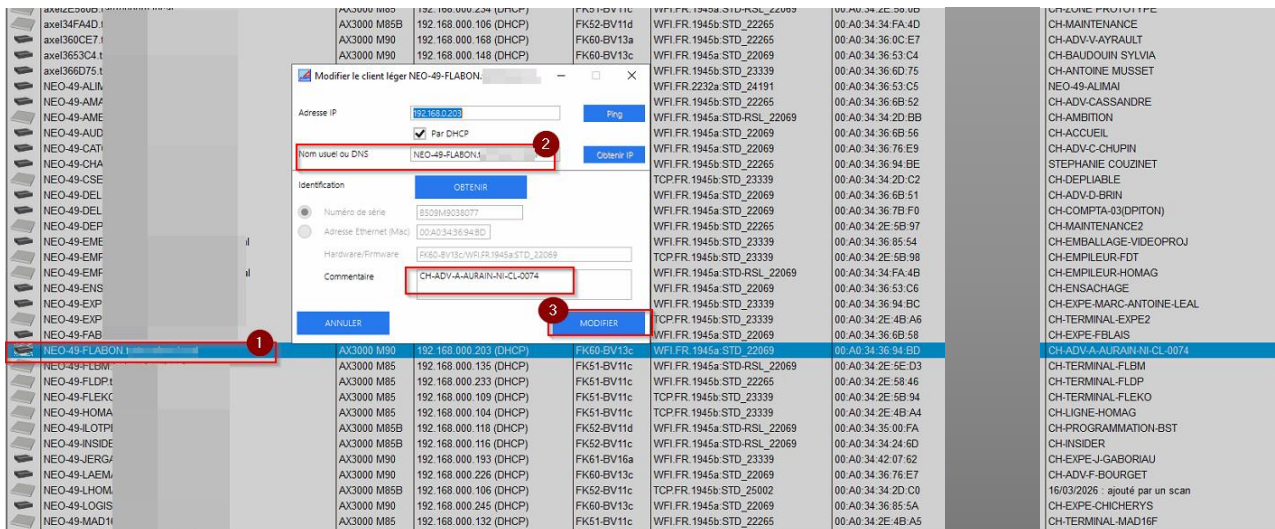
Modifier le client léger NEO-49-FLABON.

Adresse IP 192.168.0.203 Ping

Par DHCP

Nom usuel ou DNS NEO-49-FLABON. Obtenir IP

Identification OBTENIR

Numéro de série 8509M9038077

Adresse Ethernet (Mac) 00:A0:34:36:94:BD

Hardware/Firmware FK60-BV13c/WFI.FR.1945a.STD_22069

Commentaire CH-ADV-A-AURAIN-NI-CL-0074

ANNULER MODIFIER

1 2 3

| | | | | | | |
|---|---|---|---|---|---|---|
| axel2E560B. | AX3000 M85 | 192.168.000.234 (DHCP) | FK51-BV11c | WFI.FR.1945a.STD-RSL_22069 | 00:A0:34:2E:56:0B | CH-ZONE PROTOTYPE |
| axel34FA4D. | AX3000 M85B | 192.168.000.106 (DHCP) | FK52-BV11d | WFI.FR.1945b.STD_22265 | 00:A0:34:34:FA:4D | CH-MAINTENANCE |
| axel360CE7. | AX3000 M90 | 192.168.000.168 (DHCP) | FK60-BV13a | WFI.FR.1945b.STD_22265 | 00:A0:34:36:0C:E7 | CH-ADV-V-AYRAULT |
| axel3653C4. | AX3000 M90 | 192.168.000.148 (DHCP) | FK60-BV13c | WFI.FR.1945a.STD_22069 | 00:A0:34:36:53:C4 | CH-BAUDOUIN SYLVIA |
| axel366D75. | | | | WFI.FR.1945b.STD_23339 | 00:A0:34:36:6D:75 | CH-ANTOINE MUSSET |
| NEO-49-ALIM | | | | WFI.FR.2232a.STD_24191 | 00:A0:34:36:53:C5 | NEO-49-ALIMAI |
| NEO-49-AMA | | | | WFI.FR.1945b.STD_22265 | 00:A0:34:36:6B:52 | CH-ADV-CASSANDRE |
| NEO-49-AME | | | | WFI.FR.1945a.STD-RSL_22069 | 00:A0:34:34:2D:BB | CH-AMBITION |
| NEO-49-AUD | | | | WFI.FR.1945a.STD_22069 | 00:A0:34:36:6B:56 | CH-ACCUEIL |
| NEO-49-CAT | | | | WFI.FR.1945a.STD_22069 | 00:A0:34:36:76:E9 | CH-ADV-C-CHUPIN |
| NEO-49-CHA | | | | WFI.FR.1945b.STD_22265 | 00:A0:34:36:94:BE | STEPHANIE COUZINET |
| NEO-49-CSE | | | | TCP.FR.1945b.STD_23339 | 00:A0:34:34:2D:C2 | CH-DEPLIABLE |
| NEO-49-DEL | | | | WFI.FR.1945b.STD_22069 | 00:A0:34:36:6B:51 | CH-ADV-D-BRIN |
| NEO-49-DEL | | | | WFI.FR.1945a.STD_22069 | 00:A0:34:36:7B:F0 | CH-COMPTA-03(DPITON) |
| NEO-49-DEP | | | | WFI.FR.1945b.STD_22265 | 00:A0:34:2E:5B:97 | CH-MAINTENANCE2 |
| NEO-49-EME | | | | WFI.FR.1945b.STD_23339 | 00:A0:34:36:85:54 | CH-EMBALLAGE-VIDEOPROJ |
| NEO-49-EMF | | | | TCP.FR.1945b.STD_23339 | 00:A0:34:2E:5B:98 | CH-EMPILEUR-FDT |
| NEO-49-EMF | | | | WFI.FR.1945a.STD-RSL_22069 | 00:A0:34:34:FA:4B | CH-EMPILEUR-HOMAG |
| NEO-49-ENS | | | | WFI.FR.1945a.STD_22069 | 00:A0:34:36:53:C6 | CH-ENSACHAGE |
| NEO-49-EXP | | | | WFI.FR.1945b.STD_23339 | 00:A0:34:36:94:BC | CH-EXPE-MARC-ANTOINE-LEAL |
| NEO-49-EXP | | | | TCP.FR.1945b.STD_23339 | 00:A0:34:2E:4B:A6 | CH-TERMINAL-EXPE2 |
| NEO-49-FAB | | | | WFI.FR.1945a.STD_22069 | 00:A0:34:36:6B:58 | CH-EXPE-FBLAIS |
| NEO-49-FLABON. | AX3000 M90 | 192.168.000.203 (DHCP) | FK60-BV13c | WFI.FR.1945a.STD_22069 | 00:A0:34:36:94:BD | CH-ADV-A-AURAIN-NI-CL-0074 |
| NEO-49-FLBM | AX3000 M85 | 192.168.000.135 (DHCP) | FK51-BV11c | WFI.FR.1945a.STD-RSL_22069 | 00:A0:34:2E:5E:D3 | CH-TERMINAL-FLBM |
| NEO-49-FLDP. | AX3000 M85 | 192.168.000.233 (DHCP) | FK51-BV11c | WFI.FR.1945b.STD_22265 | 00:A0:34:2E:58:46 | CH-TERMINAL-FLDP |
| NEO-49-FLEKC | AX3000 M85 | 192.168.000.109 (DHCP) | FK51-BV11c | TCP.FR.1945b.STD_23339 | 00:A0:34:2E:5B:94 | CH-TERMINAL-FLEKO |
| NEO-49-HOMA | AX3000 M85 | 192.168.000.104 (DHCP) | FK51-BV11c | TCP.FR.1945b.STD_23339 | 00:A0:34:2E:4B:A4 | CH-LIGNE-HOMAG |
| NEO-49-ILOTP | AX3000 M85B | 192.168.000.118 (DHCP) | FK52-BV11d | WFI.FR.1945a.STD-RSL_22069 | 00:A0:34:35:00:FA | CH-PROGRAMMATION-BST |
| NEO-49-INSIDE | AX3000 M85B | 192.168.000.116 (DHCP) | FK52-BV11c | WFI.FR.1945a.STD-RSL_22069 | 00:A0:34:34:24:6D | CH-INSIDER |
| NEO-49-JERG | AX3000 M90 | 192.168.000.193 (DHCP) | FK61-BV16a | WFI.FR.1945b.STD_23339 | 00:A0:34:42:07:62 | CH-EXPE-J-GABORIAU |
| NEO-49-LAEM | AX3000 M90 | 192.168.000.226 (DHCP) | FK60-BV13c | WFI.FR.1945a.STD_22069 | 00:A0:34:36:76:E7 | CH-ADV-F-BOURGET |
| NEO-49-LHOM | AX3000 M85B | 192.168.000.106 (DHCP) | FK52-BV11c | TCP.FR.1945b.STD_25002 | 00:A0:34:34:2D:C0 | 16/03/2026 : ajouté par un scan |
| NEO-49-LOGIS | AX3000 M90 | 192.168.000.245 (DHCP) | FK60-BV13c | WFI.FR.1945a.STD_22069 | 00:A0:34:36:85:5A | CH-EXPE-CHICHERYS |
| NEO-49-MAD1 | AX3000 M85 | 192.168.000.132 (DHCP) | FK51-BV11c | WFI.FR.1945b.STD_22265 | 00:A0:34:2E:4B:A5 | CH-TERMINAL-MAD16F |